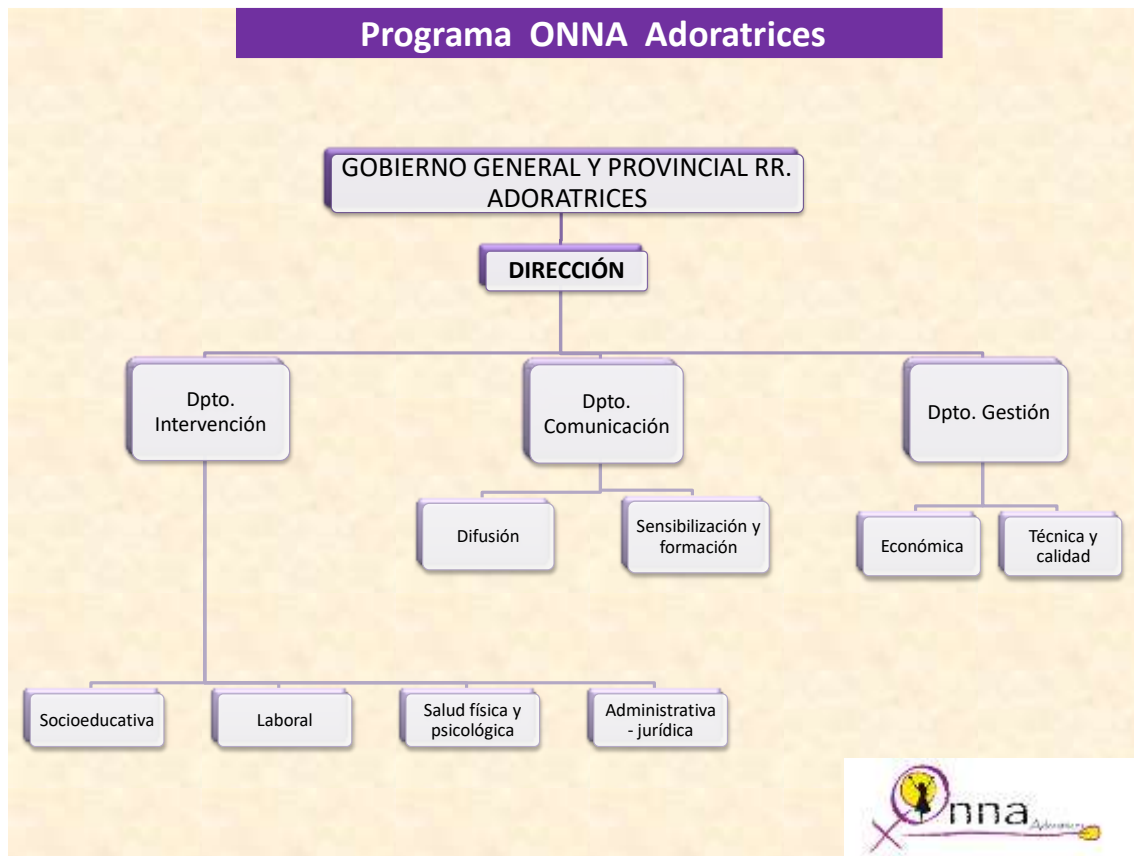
Programa ONNA Adoratrices

GOBIERNO GENERAL Y PROVINCIAL RR. ADORATRICES

DIRECCIÓN

Dpto. Intervención

Dpto. Comunicación

Dpto. Gestión

Difusión

Sensibilización y formación

Económica

Técnica y calidad

Socioeducativa

Laboral

Salud física y psicológica

Administrativa - jurídica

Onna Adoratrices